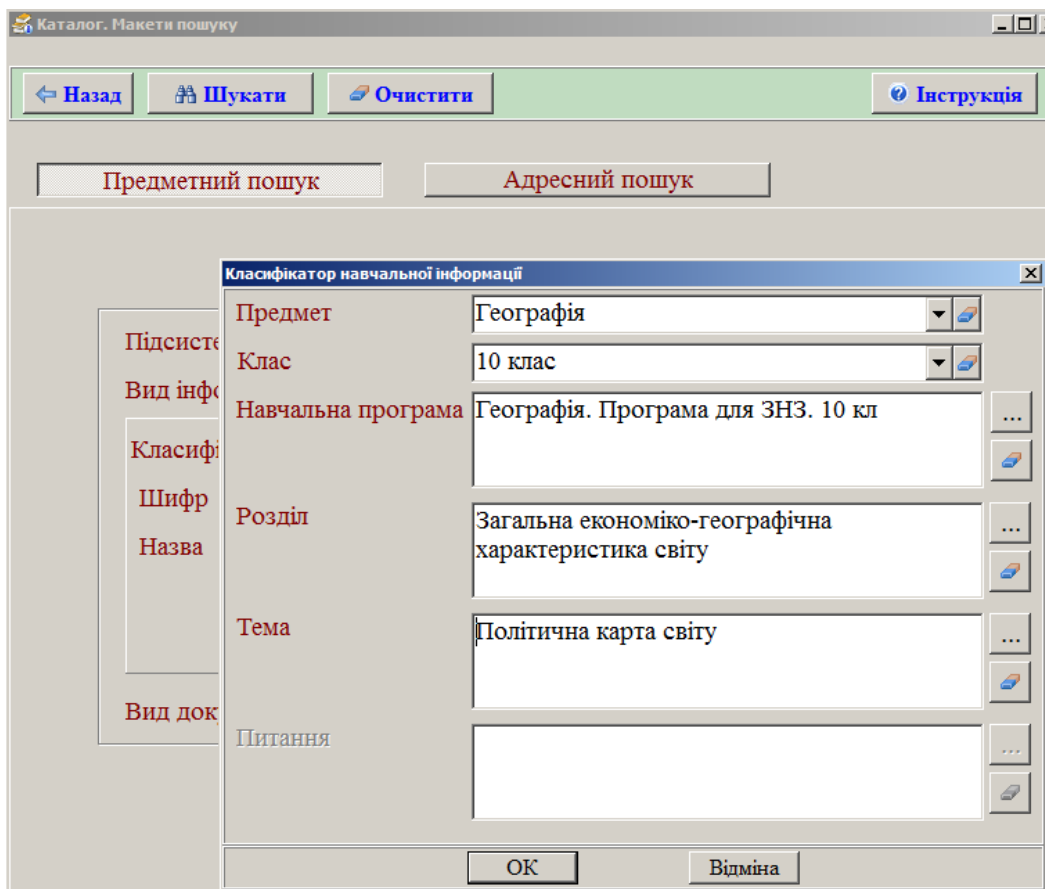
Каталог. Макети пошуку

Назад
Шукати
Очистити
Інструкція

Предметний пошук
Адресний пошук

Підсисте
Вид інфо
Класифі
Шифр
Назва
Вид док

Класифікатор навчальної інформації

Предмет
Географія
Клас
10 клас
Навчальна програма
Географія. Програма для ЗНЗ. 10 кл
...
Розділ
Загальна економіко-географічна характеристика світу
...
Тема
Політична карта світу
...
Питання
...

OK
Відміна